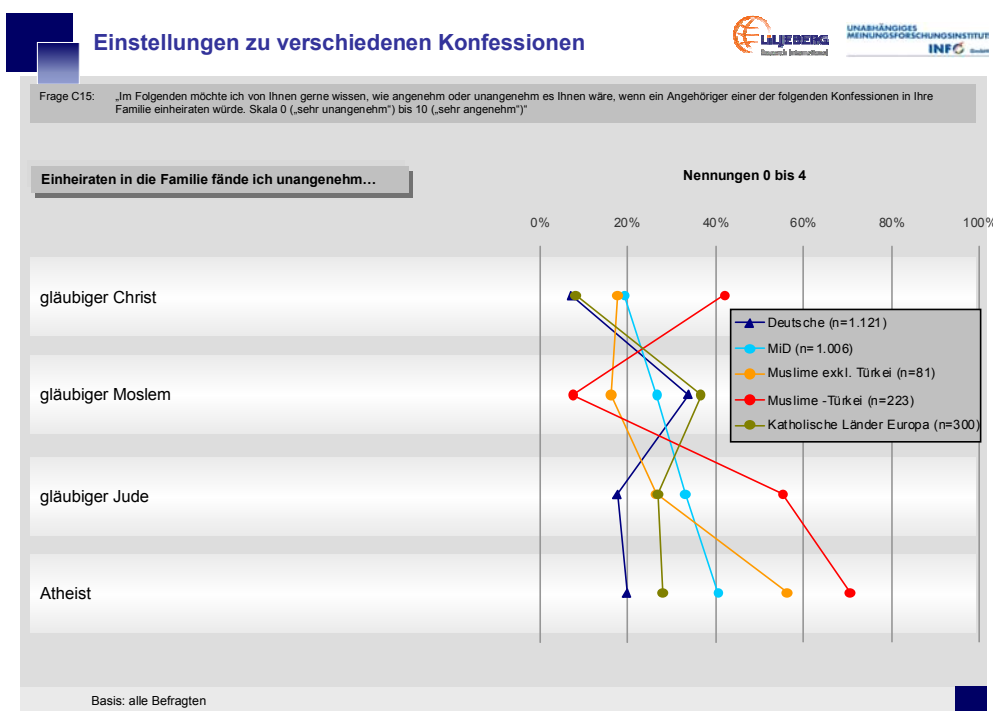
Einstellungen zu verschiedenen Konfessionen

LILJEBERG Research International

UNABHÄNGIGES MEINUNGSFORSCHUNGSINSTITUT INFO GmbH

Frage C15: „Im Folgenden möchte ich von Ihnen gerne wissen, wie angenehm oder unangenehm es Ihnen wäre, wenn ein Angehöriger einer der folgenden Konfessionen in Ihre Familie einheiraten würde. Skala 0 („sehr unangenehm") bis 10 („sehr angenehm")"

Einheiraten in die Familie fände ich unangenehm…

Nennungen 0 bis 4

0% 20% 40% 60% 80% 100%

gläubiger Christ

gläubiger Moslem

gläubiger Jude

Atheist

Deutsche (n=1.121)
MiD (n= 1.006)
Muslime exkl. Türkei (n=81)
Muslime -Türkei (n=223)
Katholische Länder Europa (n=300)

Basis: alle Befragten